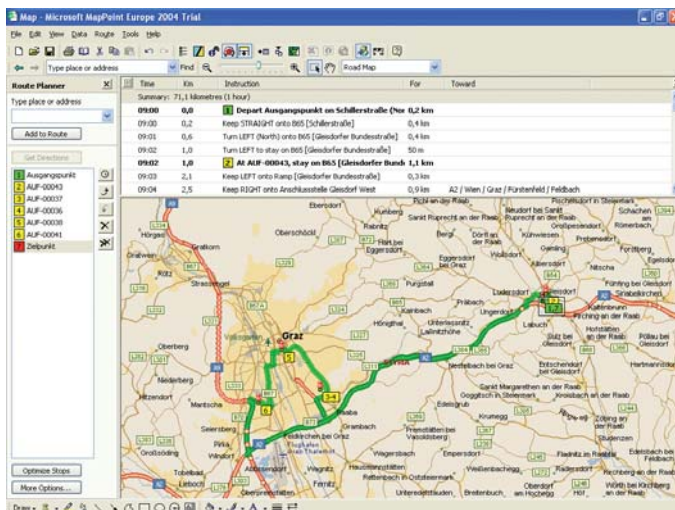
Map - Microsoft MapPoint Europe 2004 Trial

File Edit View Data Route Tools Help

Type place or address | Find | Road Map

Route Planner

Type place or address

Add to Route

Get Directions

1 Ausgangspunkt
2 AUF-00043
3 AUF-00037
4 AUF-00036
5 AUF-00038
6 AUF-00041
7 Zielpunkt

Optimize Stops

More Options...

| | Time | Km | Instruction | For | Toward |
|---|---|---|---|---|---|
| | Summary: 71,1 kilometres (1 hour) | | | | |
| | 09:00 | 0,0 | 1 Depart Ausgangspunkt on Schillerstraße (Nor | 0,2 km | |
| | 09:00 | 0,2 | Keep STRAIGHT onto B65 [Schillerstraße] | 0,4 km | |
| | 09:01 | 0,6 | Turn LEFT (North) onto B65 [Gleisdorfer Bundesstraße] | 0,4 km | |
| | 09:02 | 1,0 | Turn LEFT to stay on B65 [Gleisdorfer Bundesstraße] | 50 m | |
| | 09:02 | 1,0 | 2 At AUF-00043, stay on B65 [Gleisdorfer Bund | 1,1 km | |
| | 09:03 | 2,1 | Keep LEFT onto Ramp [Gleisdorfer Bundesstraße] | 0,3 km | |
| | 09:04 | 2,5 | Keep RIGHT onto Anschlussstelle Gleisdorf West | 0,9 km | A2 / Wien / Graz / Fürstenfeld / Feldbach |

Eberdorf, Kumberg, Sankt Radegund bei Graz, Rabnitz, Oberschöckl, Hart bei Eggersdorf, Eggersdorf bei Graz, Gratkorn, Stattegg, Weinitzen, Pürgstall, Kainbach, Hönigtal, Laßnitzhöhe, Prabach, Ungerdorf, Ludersdorf, Gleisdorf, Nitscha, Labuch, Graz, Oberberg, Niederberg, Mantscha, Seiersberg, Pirka, Windorf, Raaba, Grambach, Feldkirchen bei Graz, Wagersbach, Hausmannstätten, Fernitz, Tobelbad, Lieboch, Premstätten, Edelsgrub, Krumegg, Kirchbach, Studenzen, Feldbach, Großsölding, Weißenbach, Schachen, Römerbach, Forstberg, Sankt Margarethen an der Raab, Unterstorcha, Hofstätten an der Raab, Pöllau bei Gleisdorf, Sulz bei Gleisdorf, Entschendorf bei Gleisdorf, Hartmannsdorf, Zöbing an der Raab, Empersdorf, Breitenbuch, Oberdorf am Hochegg, Hof, Edelsbach bei Feldbach, Kirchberg an der Raab, Würth bei Kirchberg an der Raab, A2, A9, B65

Draw